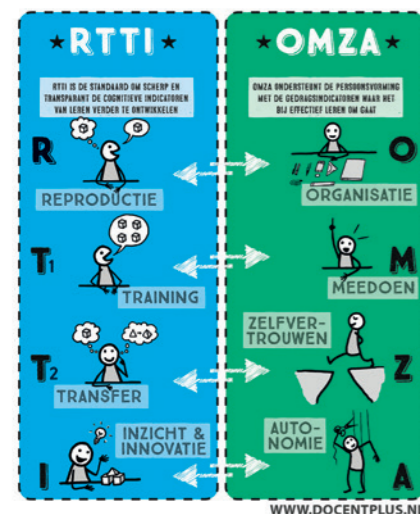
★RTTI★

RTTI IS DE STANDAARD OM SCHERP EN TRANSPARANT DE COGNITIEVE INDICATOREN VAN LEREN VERDER TE ONTWIKKELEN

R
REPRODUCTIE

T1
TRAINING

T2
TRANSFER

I
INZICHT & INNOVATIE

★OMZA★

OMZA ONDERSTEUNT DE PERSOONSVORMING MET DE GEDRAGSINDICATOREN WAAR HET BIJ EFFECTIEF LEREN OM GAAT

O
ORGANISATIE

M
MEEDOEN

Z
ZELFVERTROUWEN

A
AUTONOMIE

WWW.DOCENTPLUS.NL